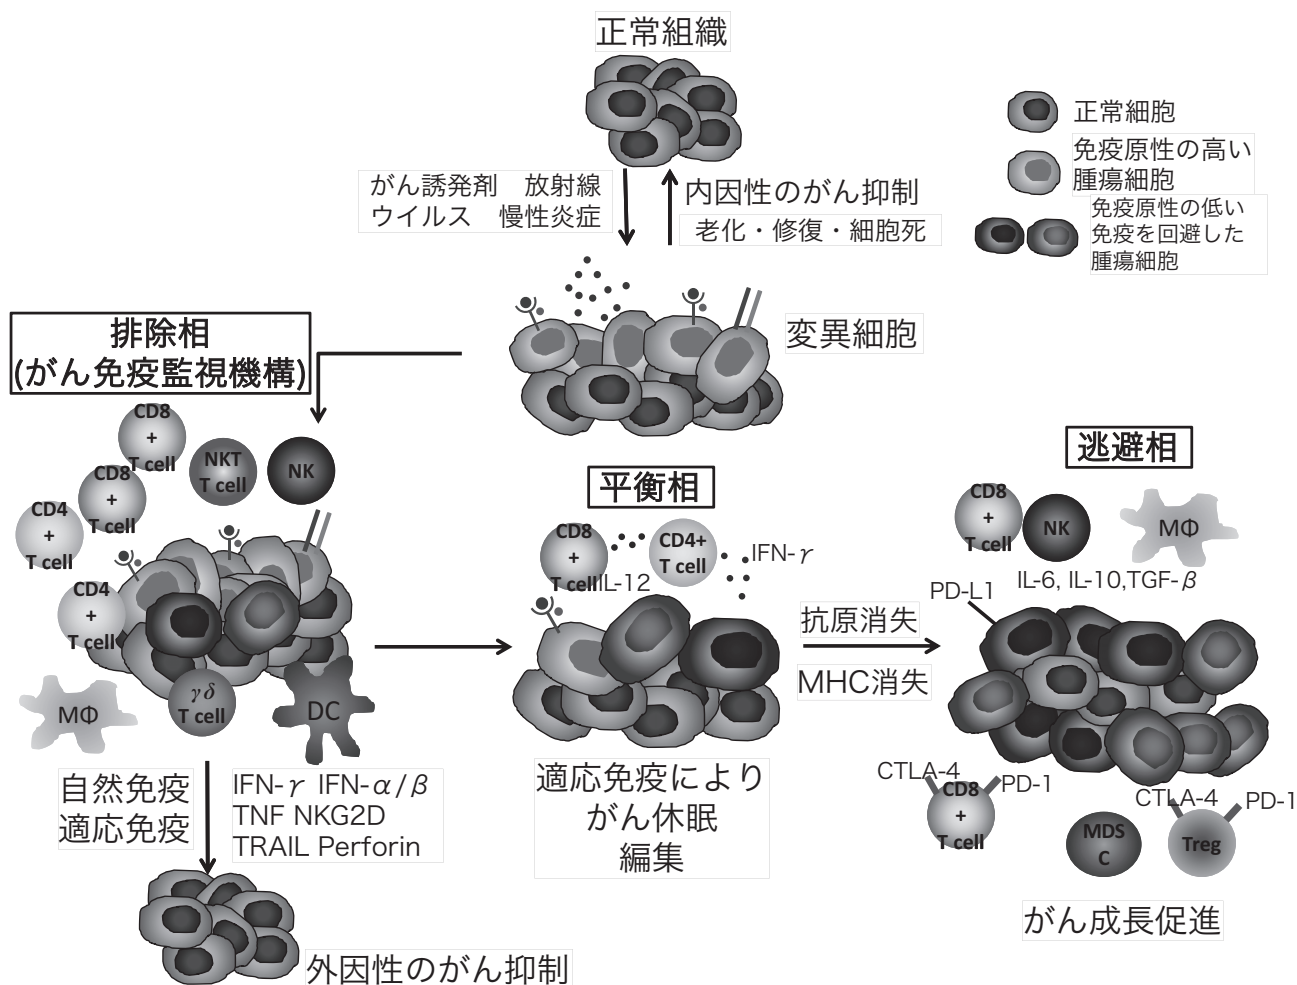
正常組織

正常細胞

免疫原性の高い腫瘍細胞

免疫原性の低い免疫を回避した腫瘍細胞

がん誘発剤　放射線
ウイルス　慢性炎症

内因性のがん抑制
老化・修復・細胞死

変異細胞

排除相
(がん免疫監視機構)

CD8
+
T cell

CD8
+
T cell

NKT
T cell

NK

CD4
+
T cell

CD4
+
T cell

MΦ

$\gamma\delta$
T cell

DC

自然免疫
適応免疫

IFN-$\gamma$ IFN-$\alpha/\beta$
TNF NKG2D
TRAIL Perforin

外因性のがん抑制

平衡相

CD8
+
T cell

IL-12

CD4+
T cell

IFN-$\gamma$

適応免疫により
がん休眠
編集

抗原消失

MHC消失

逃避相

CD8
+
T cell

NK

MΦ

IL-6, IL-10,TGF-$\beta$

PD-L1

CTLA-4

PD-1

CD8
+
T cell

CTLA-4

PD-1

MDS
C

Treg

がん成長促進